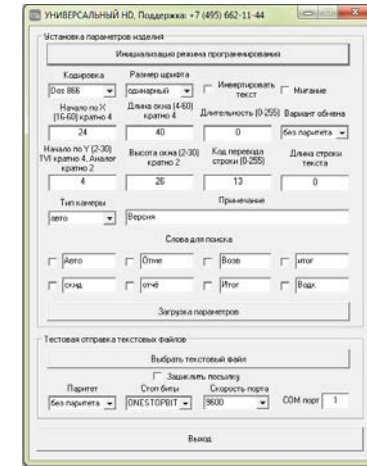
УНИВЕРСАЛЬНЫЙ HD, Поддержка: +7 (495) 662-11-44

Установка параметров изделия

Инициализация режима программирования

Кодировка
Dos 866

Размер шрифта
одинарный

Инвертировать текст

Мигание

Начало по X (16-60) кратно 4
24

Длина окна (4-60) кратно 4
40

Длительность (0-255)
0

Вариант обмена
без паритета

Начало по Y (2-30) TVI кратно 4, Аналог кратно 2
4

Высота окна (2-30) кратно 2
26

Код перевода строки (0-255)
13

Длина строки текста
0

Тип камеры
авто

Примечание
Версия

Слова для поиска

Авто
Отме
Возв
итог
скид
отчё
Итог
Водк

Загрузка параметров

Тестовая отправка текстовых файлов

Выбрать текстовый файл

Зациклить посылку

Паритет
без паритета

Стоп биты
ONESTOPBIT

Скорость порта
9600

COM порт
1

Выход